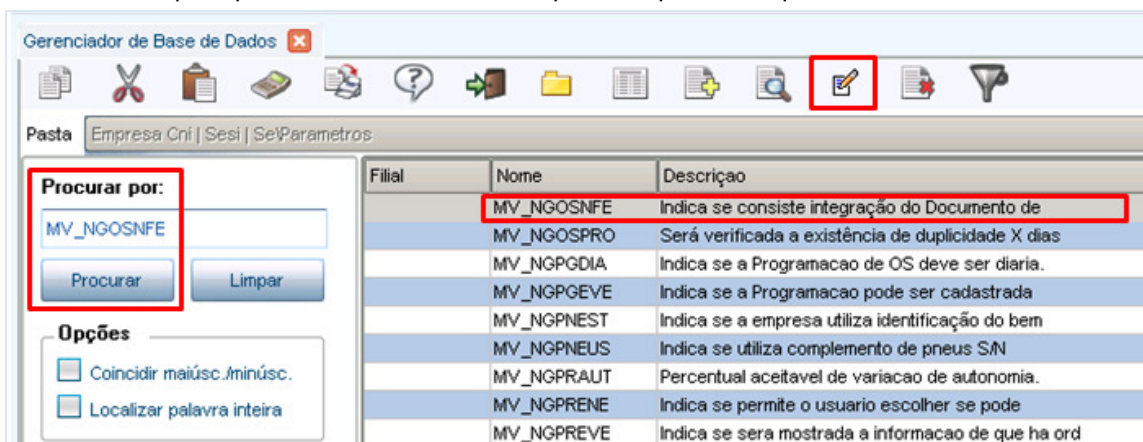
Gerenciador de Base de Dados

Pasta Empresa Cni | Sesi | Se\Parametros

Procurar por:

MV_NGOSNFE

Procurar Limpar

Opções

Coincidir maiúsc./minúsc.

Localizar palavra inteira

| Filial | Nome | Descricao |
|---|---|---|
| | MV_NGOSNFE | Indica se consiste integração do Documento de |
| | MV_NGOSPRO | Será verificada a existência de duplicidade X dias |
| | MV_NGPGDIA | Indica se a Programacao de OS deve ser diaria. |
| | MV_NGPGEVE | Indica se a Programacao pode ser cadastrada |
| | MV_NGPNEST | Indica se a empresa utiliza identificação do bem |
| | MV_NGPNEUS | Indica se utiliza complemento de pneus S/N |
| | MV_NGPRAUT | Percentual aceitavel de variacao de autonomia. |
| | MV_NGPRENE | Indica se permite o usuario escolher se pode |
| | MV_NGPREVE | Indica se sera mostrada a informacao de que ha ord |